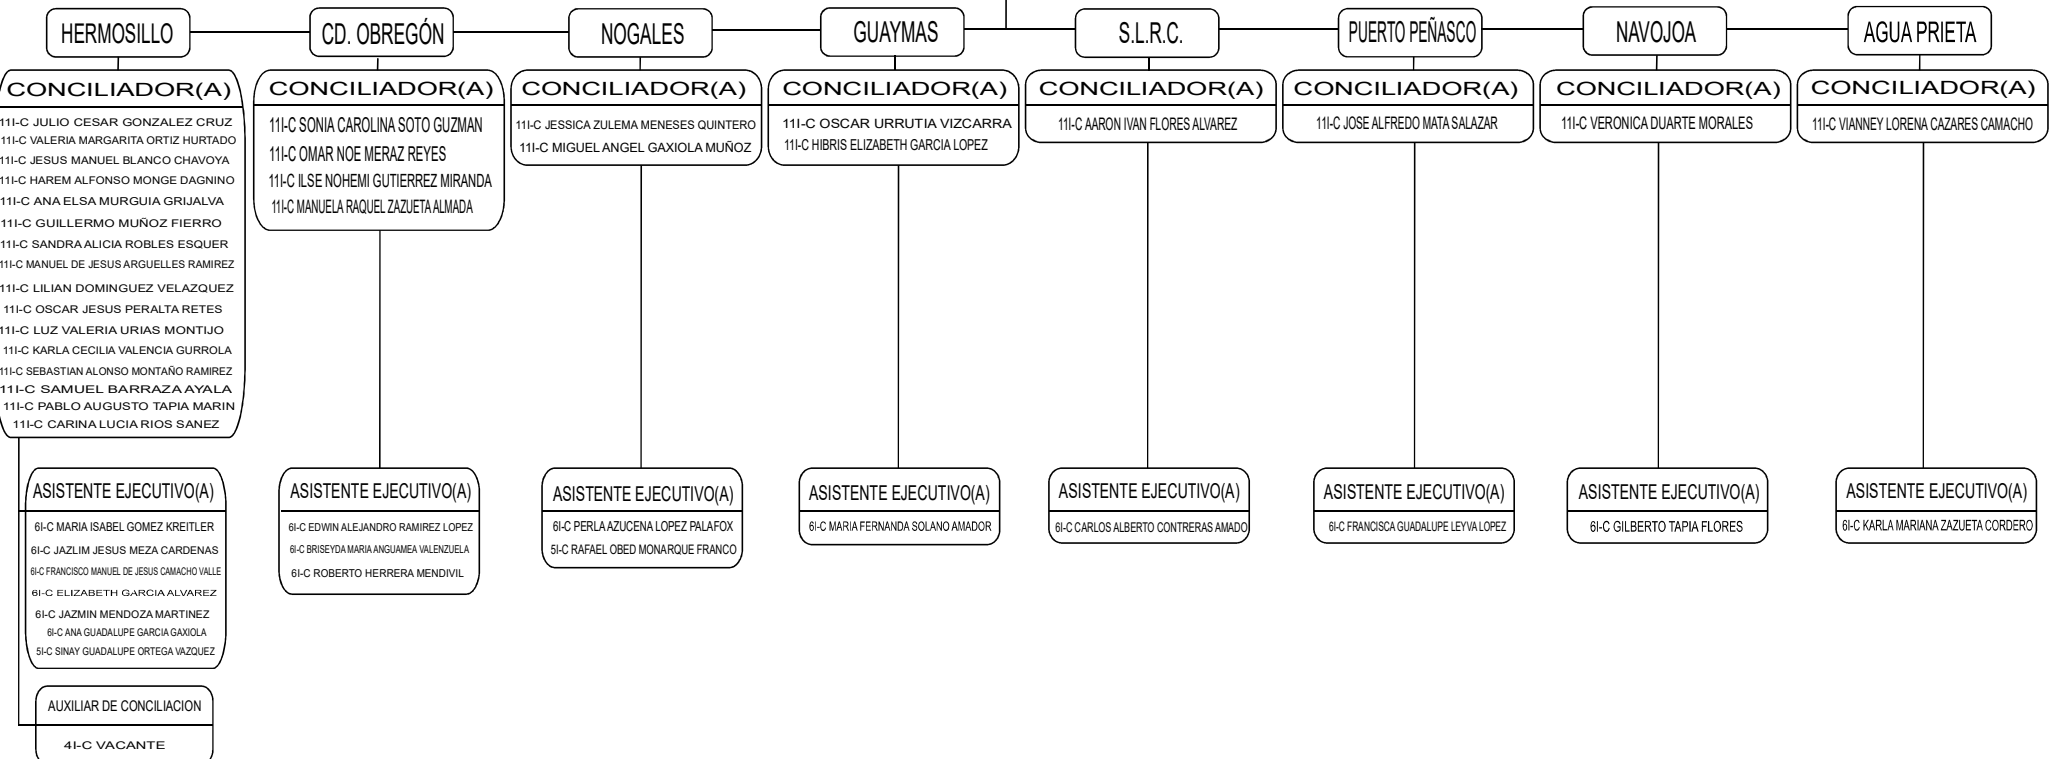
HERMOSILLO

CONCILIADOR(A)
11I-C JULIO CESAR GONZALEZ CRUZ
11I-C VALERIA MARGARITA ORTIZ HURTADO
11I-C JESUS MANUEL BLANCO CHAVOYA
11I-C HAREM ALFONSO MONGE DAGNINO
11I-C ANA ELSA MURGUIA GRIJALVA
11I-C GUILLERMO MUÑOZ FIERRO
11I-C SANDRA ALICIA ROBLES ESQUER
11I-C MANUEL DE JESUS ARGUELLES RAMIREZ
11I-C LILIAN DOMINGUEZ VELAZQUEZ
11I-C OSCAR JESUS PERALTA RETES
11I-C LUZ VALERIA URIAS MONTIJO
11I-C KARLA CECILIA VALENCIA GURROLA
11I-C SEBASTIAN ALONSO MONTAÑO RAMIREZ
11I-C SAMUEL BARRAZA AYALA
11I-C PABLO AUGUSTO TAPIA MARIN
11I-C CARINA LUCIA RIOS SANEZ

ASISTENTE EJECUTIVO(A)
6I-C MARIA ISABEL GOMEZ KREITLER
6I-C JAZLIM JESUS MEZA CARDENAS
6I-C FRANCISCO MANUEL DE JESUS CAMACHO VALLE
6I-C ELIZABETH GARCIA ALVAREZ
6I-C JAZMIN MENDOZA MARTINEZ
6I-C ANA GUADALUPE GARCIA GAXIOLA
5I-C SINAY GUADALUPE ORTEGA VAZQUEZ

AUXILIAR DE CONCILIACION
4I-C VACANTE

CD. OBREGÓN

CONCILIADOR(A)
11I-C SONIA CAROLINA SOTO GUZMAN
11I-C OMAR NOE MERAZ REYES
11I-C ILSE NOHEMI GUTIERREZ MIRANDA
11I-C MANUELA RAQUEL ZAZUETA ALMADA

ASISTENTE EJECUTIVO(A)
6I-C EDWIN ALEJANDRO RAMIREZ LOPEZ
6I-C BRISEYDA MARIA ANGUAMEA VALENZUELA
6I-C ROBERTO HERRERA MENDIVIL

NOGALES

CONCILIADOR(A)
11I-C JESSICA ZULEMA MENESES QUINTERO
11I-C MIGUEL ANGEL GAXIOLA MUÑOZ

ASISTENTE EJECUTIVO(A)
6I-C PERLA AZUCENA LOPEZ PALAFOX
5I-C RAFAEL OBED MONARQUE FRANCO

GUAYMAS

CONCILIADOR(A)
11I-C OSCAR URRUTIA VIZCARRA
11I-C HIBRIS ELIZABETH GARCIA LOPEZ

ASISTENTE EJECUTIVO(A)
6I-C MARIA FERNANDA SOLANO AMADOR

S.L.R.C.

CONCILIADOR(A)
11I-C AARON IVAN FLORES ALVAREZ

ASISTENTE EJECUTIVO(A)
6I-C CARLOS ALBERTO CONTRERAS AMADO

PUERTO PEÑASCO

CONCILIADOR(A)
11I-C JOSE ALFREDO MATA SALAZAR

ASISTENTE EJECUTIVO(A)
6I-C FRANCISCA GUADALUPE LEYVA LOPEZ

NAVOJOA

CONCILIADOR(A)
11I-C VERONICA DUARTE MORALES

ASISTENTE EJECUTIVO(A)
6I-C GILBERTO TAPIA FLORES

AGUA PRIETA

CONCILIADOR(A)
11I-C VIANNEY LORENA CAZARES CAMACHO

ASISTENTE EJECUTIVO(A)
6I-C KARLA MARIANA ZAZUETA CORDERO